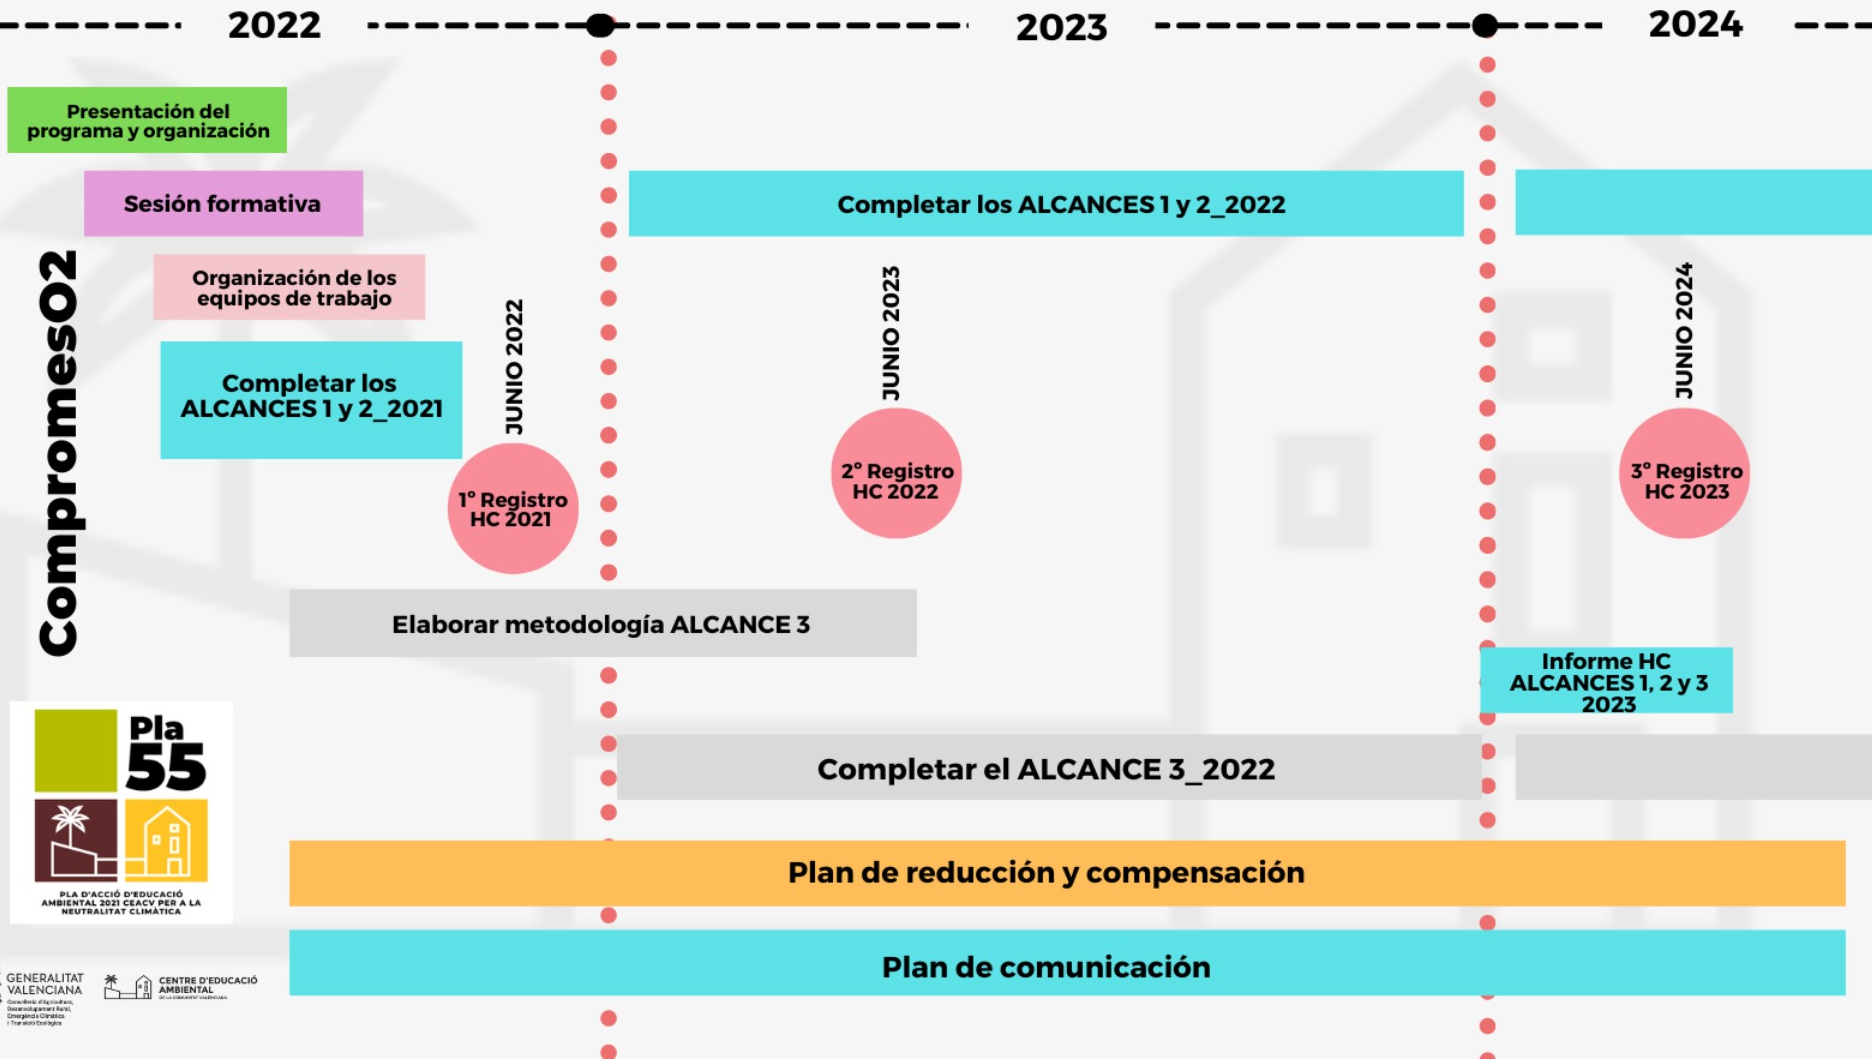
2022

2023

2024

Presentación del programa y organización

Sesión formativa

Completar los ALCANCES 1 y 2_2022

CompromesO2

Organización de los equipos de trabajo

JUNIO 2022

JUNIO 2023

JUNIO 2024

Completar los ALCANCES 1 y 2_2021

1º Registro HC 2021

2º Registro HC 2022

3º Registro HC 2023

Elaborar metodología ALCANCE 3

Informe HC ALCANCES 1, 2 y 3 2023

Pla 55

Completar el ALCANCE 3_2022

PLA D'ACCIÓ D'EDUCACIÓ AMBIENTAL 2021 CEACV PER A LA NEUTRALITAT CLIMÀTICA

Plan de reducción y compensación

Plan de comunicación

GENERALITAT VALENCIANA

Conselleria d'Agricultura, Desenvolupament Rural, Emergència Climàtica i Transició Ecològica

CENTRE D'EDUCACIÓ AMBIENTAL DE LA COMUNITAT VALENCIANA